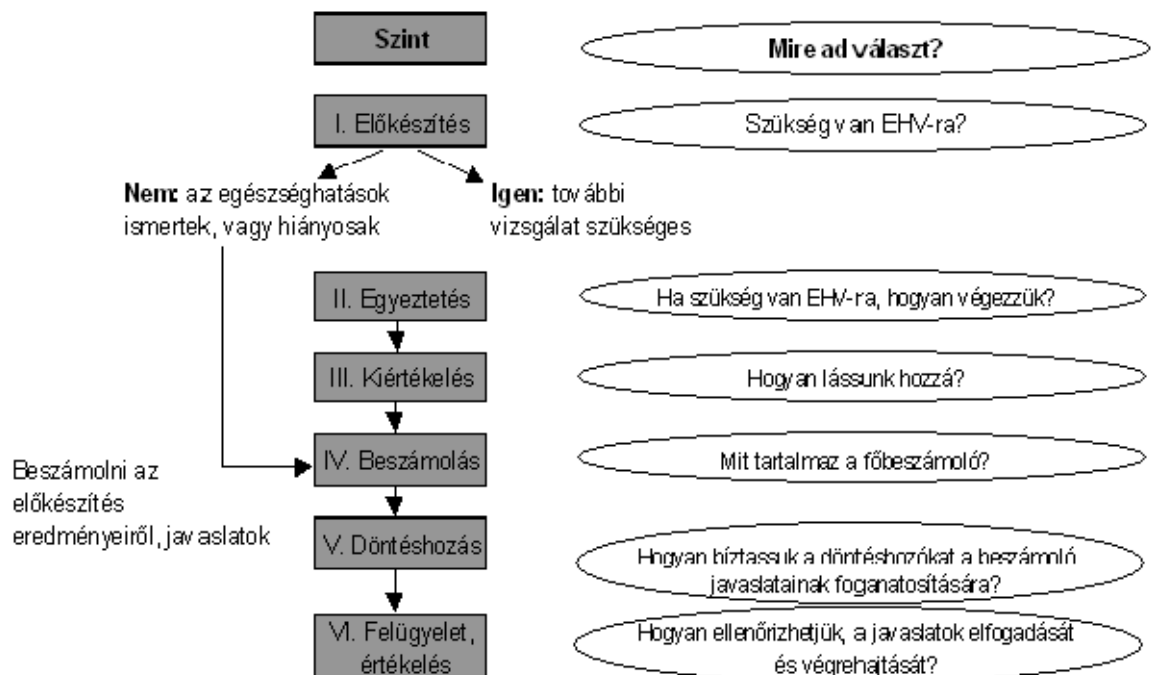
Szint

Mire ad választ?

I. Előkészítés

Szükség van EHV-ra?

Nem: az egészséghatások ismertek, vagy hiányosak

Igen: további vizsgálat szükséges

II. Egyeztetés

Ha szükség van EHV-ra, hogyan végezzük?

III. Kiértékelés

Hogyan lássunk hozzá?

Beszámolni az előkészítés eredményeiről, javaslatok

IV. Beszámolás

Mit tartalmaz a főbeszámoló?

V. Döntéshozás

Hogyan bíztassuk a döntéshozókat a beszámoló javaslatainak foganatosítására?

VI. Felügyelet, értékelés

Hogyan ellenőrizhetjük, a javaslatok elfogadását és végrehajtását?